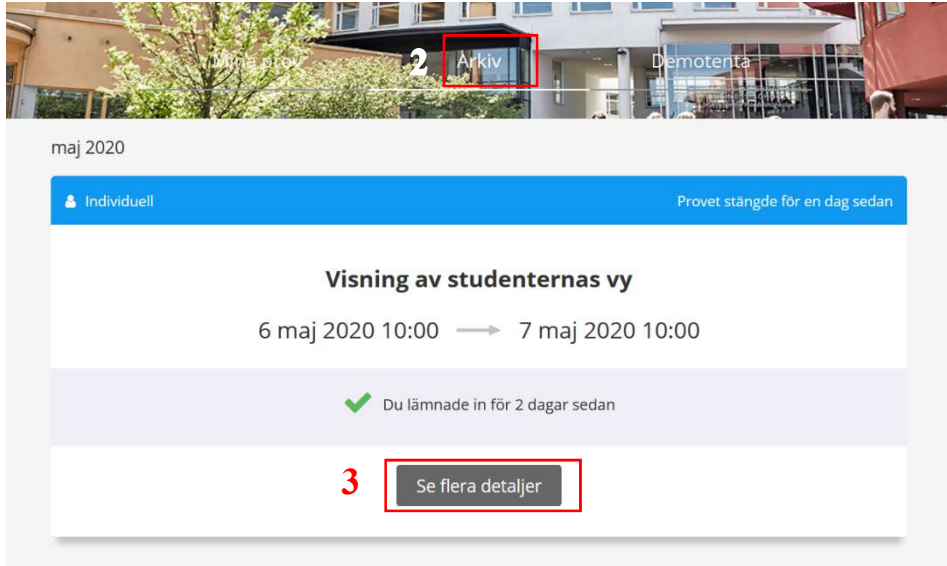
Mina prov 2 Arkiv Demotenta

maj 2020

Individuell Provet stängde för en dag sedan

Visning av studenternas vy

6 maj 2020 10:00 → 7 maj 2020 10:00

Du lämnade in för 2 dagar sedan

3 Se flera detaljer